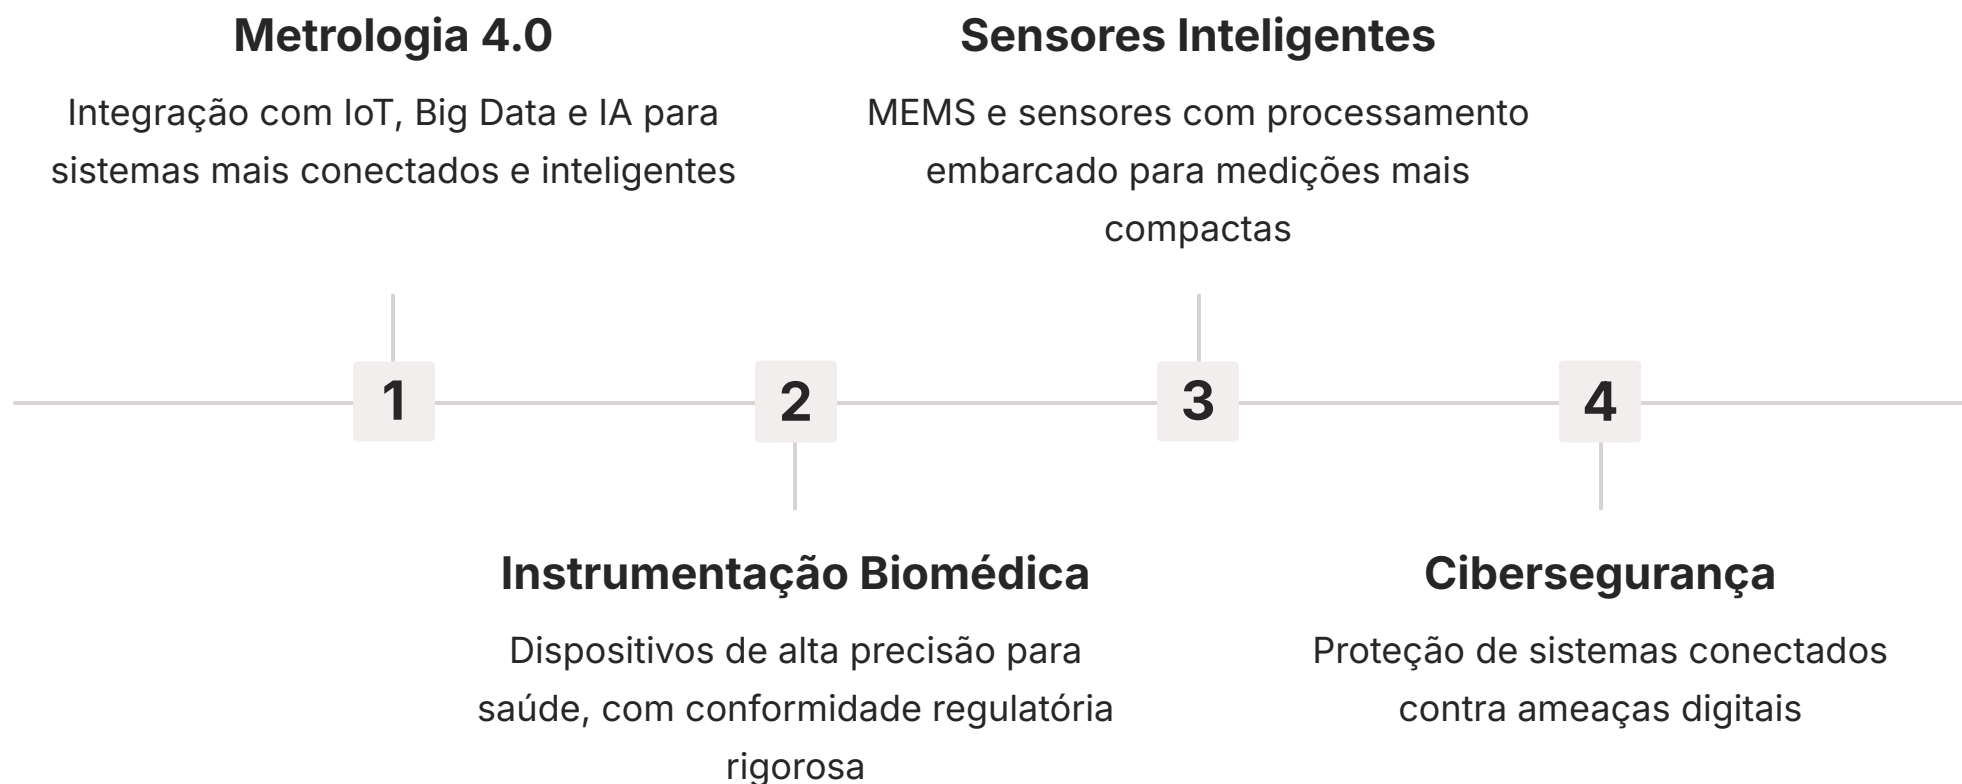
Metrologia 4.0

Integração com IoT, Big Data e IA para sistemas mais conectados e inteligentes

Sensores Inteligentes

MEMS e sensores com processamento embarcado para medições mais compactas

1

2

3

4

Instrumentação Biomédica

Dispositivos de alta precisão para saúde, com conformidade regulatória rigorosa

Cibersegurança

Proteção de sistemas conectados contra ameaças digitais